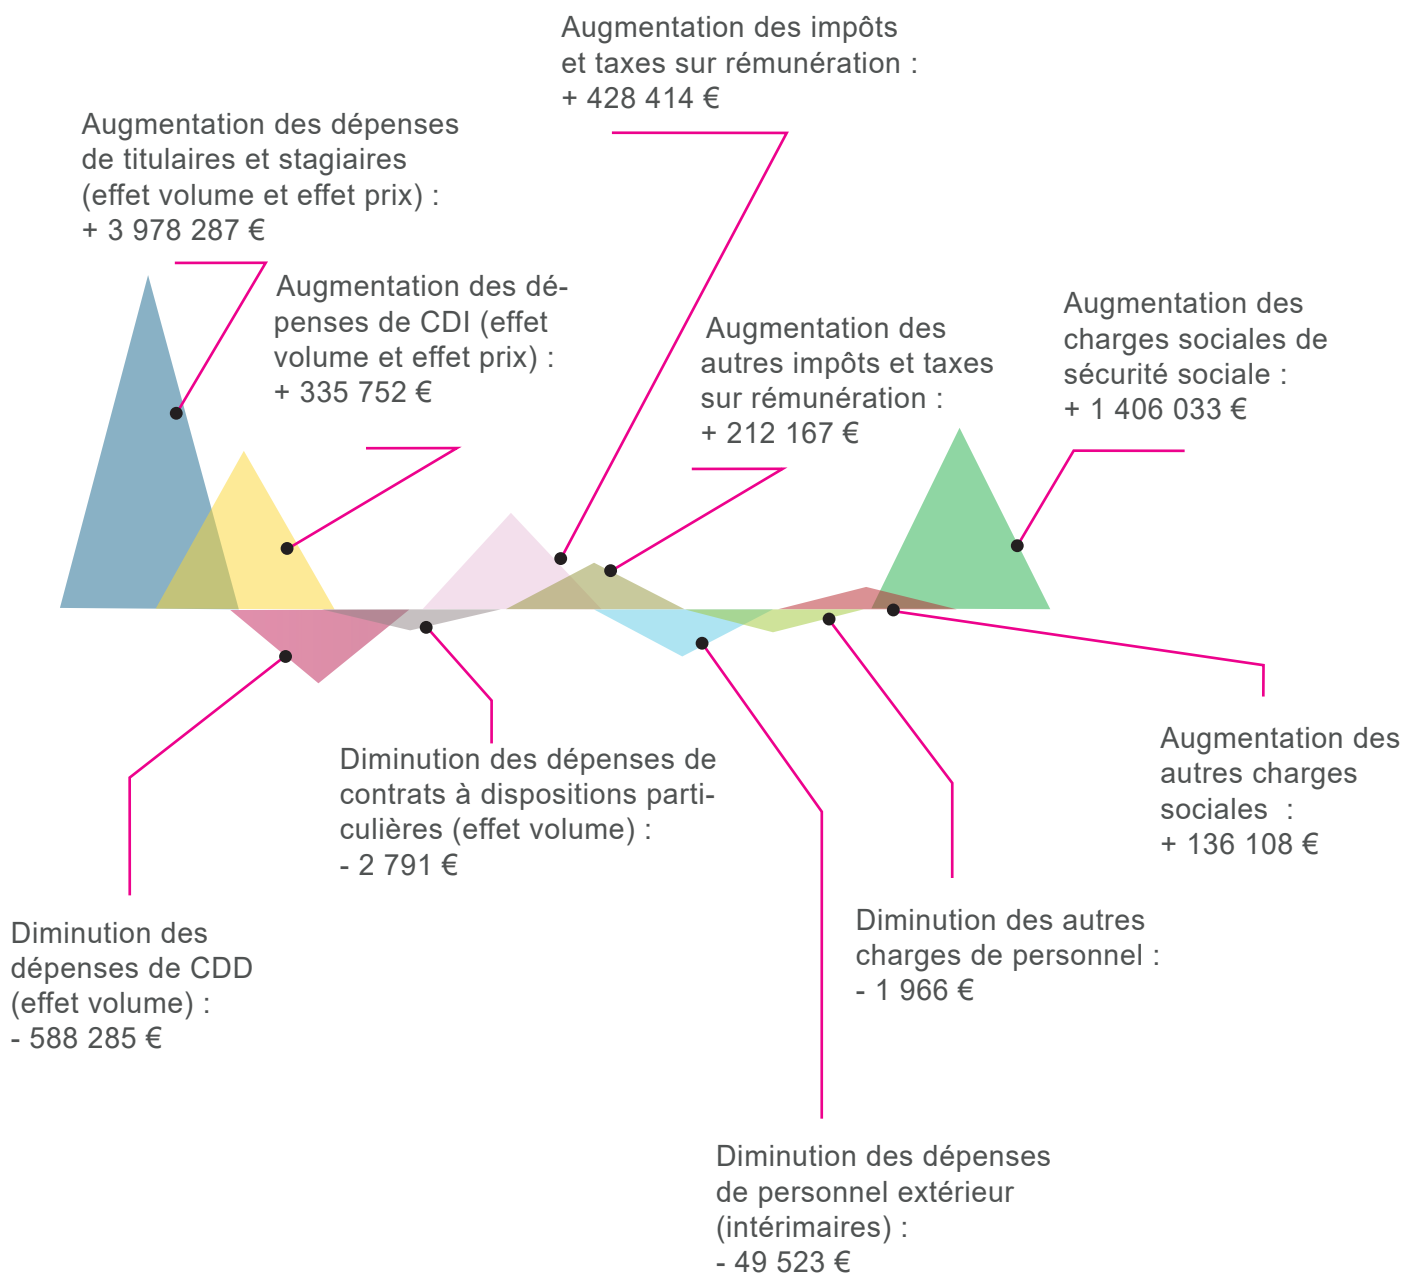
Augmentation des impôts et taxes sur rémunération : + 428 414 €

Augmentation des dépenses de titulaires et stagiaires (effet volume et effet prix) : + 3 978 287 €

Augmentation des dépenses de CDI (effet volume et effet prix) : + 335 752 €

Augmentation des autres impôts et taxes sur rémunération : + 212 167 €

Augmentation des charges sociales de sécurité sociale : + 1 406 033 €

Augmentation des autres charges sociales : + 136 108 €

Diminution des dépenses de contrats à dispositions particulières (effet volume) : - 2 791 €

Diminution des dépenses de CDD (effet volume) : - 588 285 €

Diminution des autres charges de personnel : - 1 966 €

Diminution des dépenses de personnel extérieur (intérimaires) : - 49 523 €